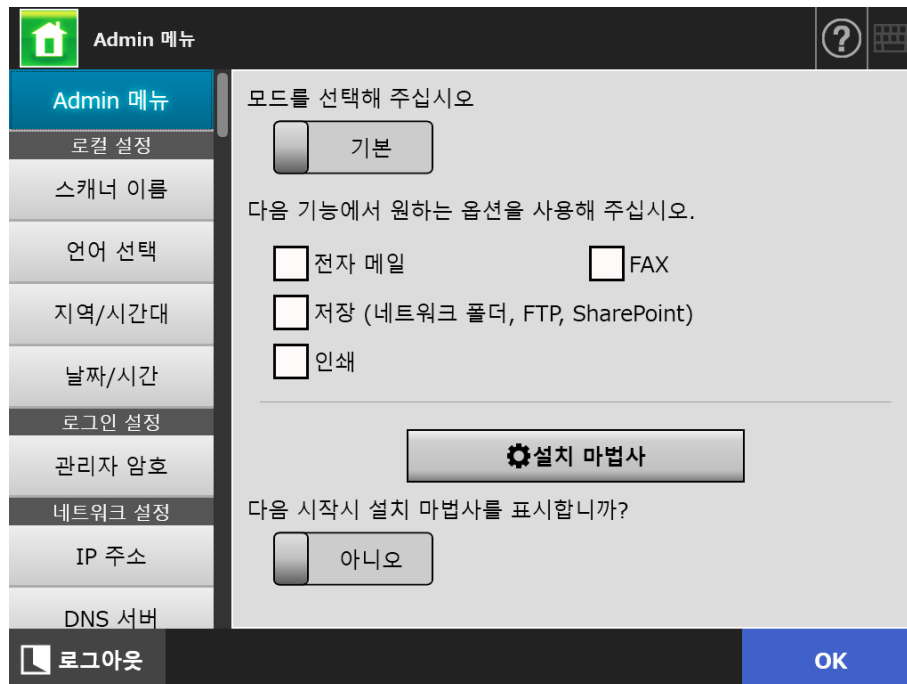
Admin 메뉴

?

Admin 메뉴

로컬 설정

스캐너 이름

언어 선택

지역/시간대

날짜/시간

로그인 설정

관리자 암호

네트워크 설정

IP 주소

DNS 서버

모드를 선택해 주십시오

기본

다음 기능에서 원하는 옵션을 사용해 주십시오.

전자 메일

FAX

저장 (네트워크 폴더, FTP, SharePoint)

인쇄

설치 마법사

다음 시작시 설치 마법사를 표시합니까?

아니오

로그아웃

OK